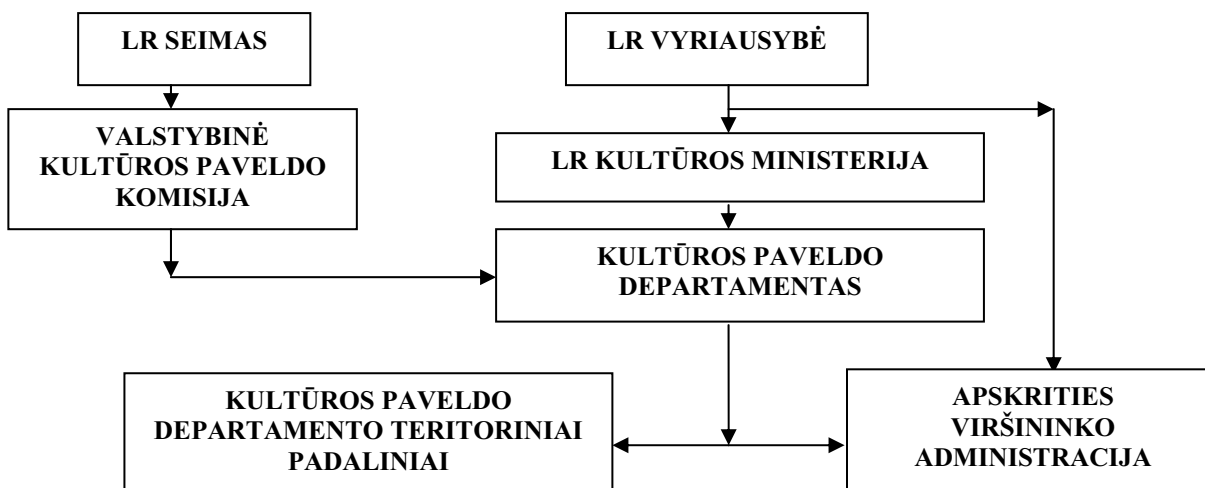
LR SEIMAS

LR VYRIAUSYBĖ

VALSTYBINĖ KULTŪROS PAVELDO KOMISIJA

LR KULTŪROS MINISTERIJA

KULTŪROS PAVELDO DEPARTAMENTAS

KULTŪROS PAVELDO DEPARTAMENTO TERITORINIAI PADALINIAI

APSKRITIES VIRŠININKO ADMINISTRACIJA